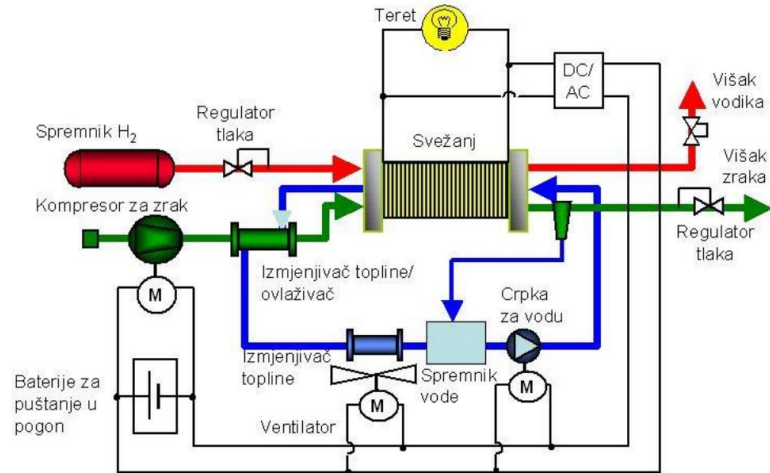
Teret

DC/
AC

Višak
vodika

Regulator
tlaka

Spremnik $H_2$

Svežanj

Višak
zraka

Kompresor za zrak

Regulator
tlaka

Izmjenjivač topline/
ovlaživač

M

Crpka
za vodu

Izmjenjivač
topline

Spremnik
vode

M

Baterije za
puštanje u
pogon

M

Ventilator